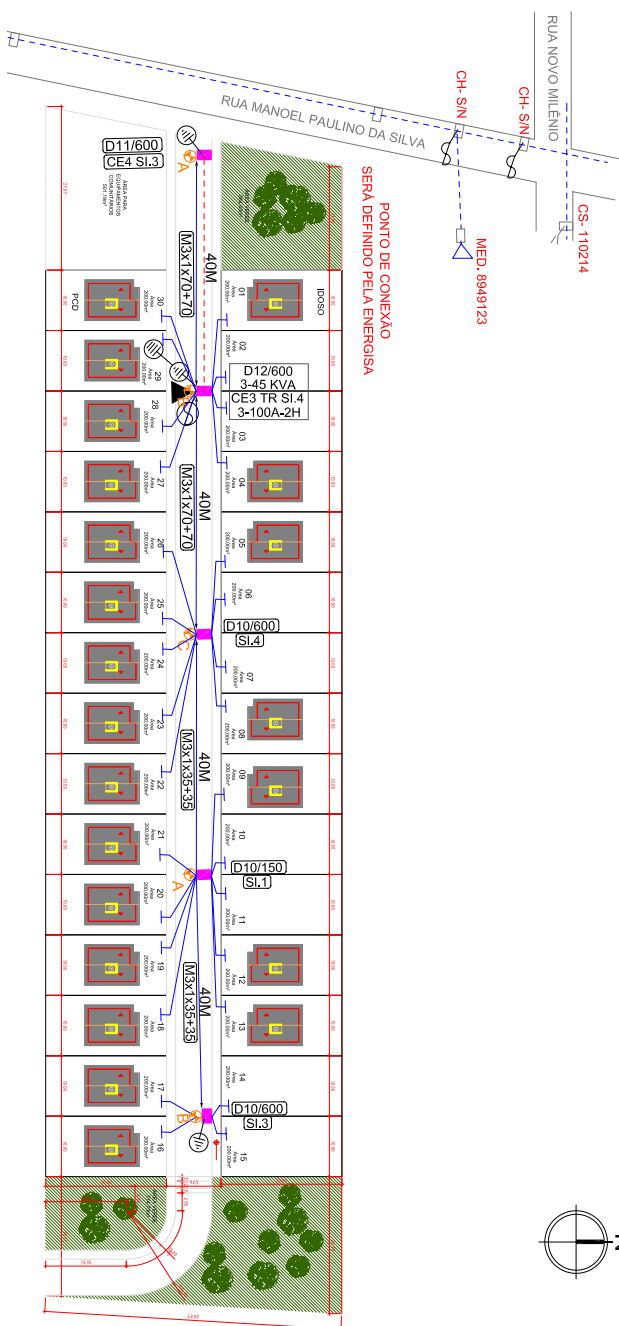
RUA NOVO MILÊNIO
RUA MANOEL PAULINO DA SILVA
CH- S/N
CH- S/N
CS- 110214
MED. 8949123
PONTO DE CONEXÃO SERÁ DEFINIDO PELA ENERGISA
D11/600
CE4 Sl.3
A
40M
M3x1x70+70
D12/600
3-45 KVA
CE3 TR Sl.4
3-100A-2H
40M
M3x1x70+70
D10/600
Sl.4
C
40M
M3x1x35+35
D10/150
Sl.1
A
40M
M3x1x35+35
D10/600
Sl.3
B
PCD
IDOSO
30
29
28
27
26
25
24
23
22
21
20
19
18
17
16
01
02
03
04
05
06
07
08
09
10
11
12
13
14
15
Área 200,00m²
2